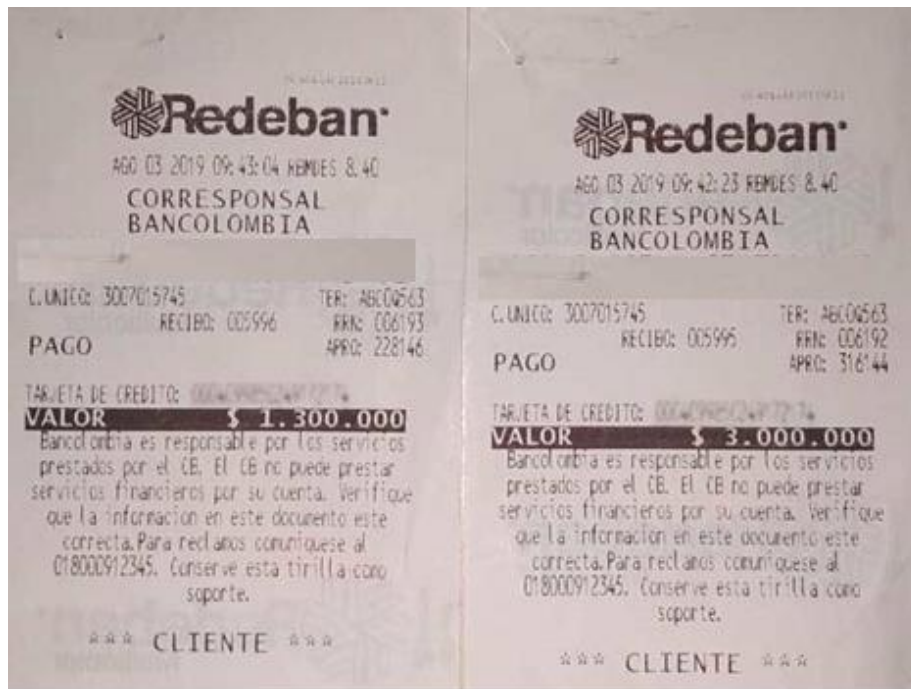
Redeban

AGO 03 2019 09:43:04 REMDES 8.40
CORRESPONSAL
BANCOLOMBIA

C.UNICO: 3007015745 TER: ABC0Q563
RECIBO: 005996 RRN: 006193
PAGO APRO: 228146

TARJETA DE CREDITO: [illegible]
VALOR $ 1.300.000
Bancolombia es responsable por los servicios prestados por el CB. El CB no puede prestar servicios financieros por su cuenta. Verifique que la informacion en este documento este correcta. Para reclamos comuniquese al 018000912345. Conserve esta tirilla como soporte.

*** CLIENTE ***

Redeban

AGO 03 2019 09:42:23 REMDES 8.40
CORRESPONSAL
BANCOLOMBIA

C.UNICO: 3007015745 TER: ABC0Q563
RECIBO: 005995 RRN: 006192
PAGO APRO: 316144

TARJETA DE CREDITO: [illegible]
VALOR $ 3.000.000
Bancolombia es responsable por los servicios prestados por el CB. El CB no puede prestar servicios financieros por su cuenta. Verifique que la informacion en este documento este correcta. Para reclamos comuniquese al 018000912345. Conserve esta tirilla como soporte.

*** CLIENTE ***